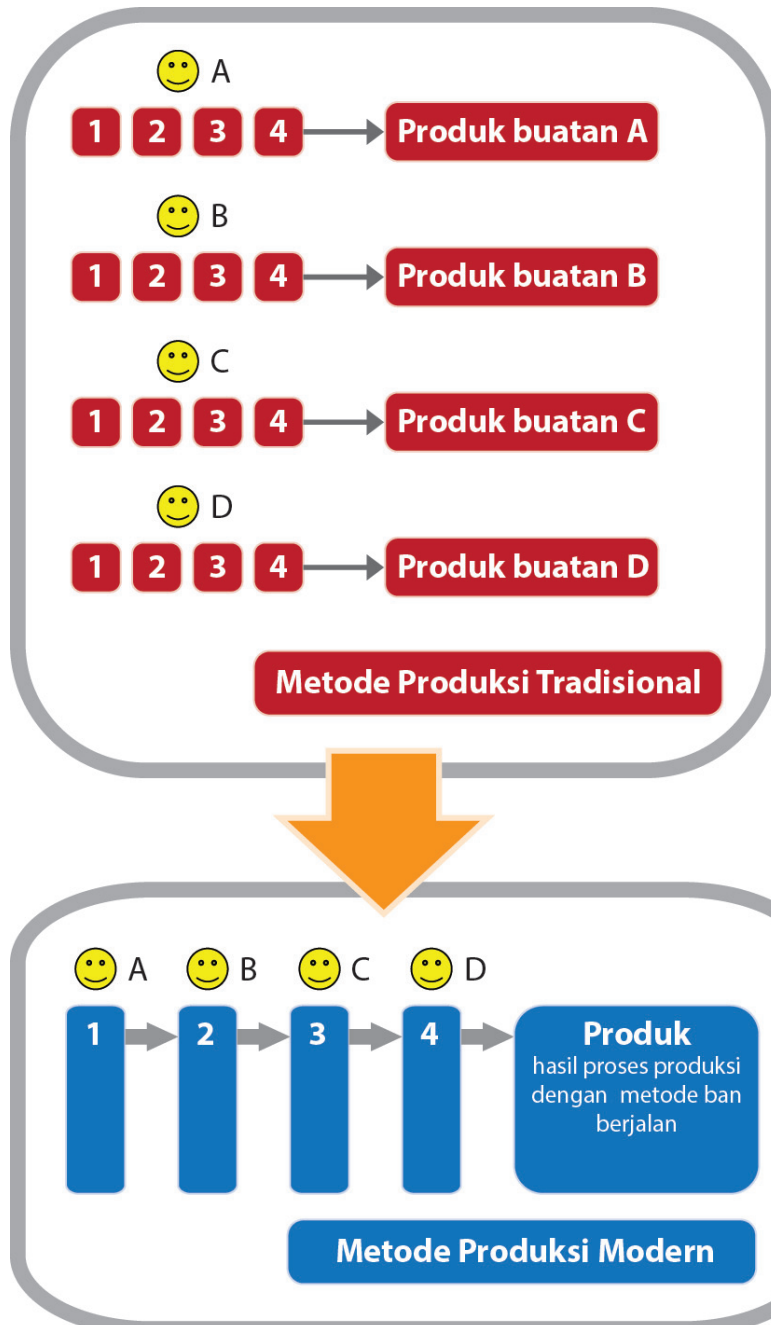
A

1 2 3 4 Produk buatan A

B

1 2 3 4 Produk buatan B

C

1 2 3 4 Produk buatan C

D

1 2 3 4 Produk buatan D

Metode Produksi Tradisional

A B C D

1 2 3 4

Produk
hasil proses produksi dengan metode ban berjalan

Metode Produksi Modern